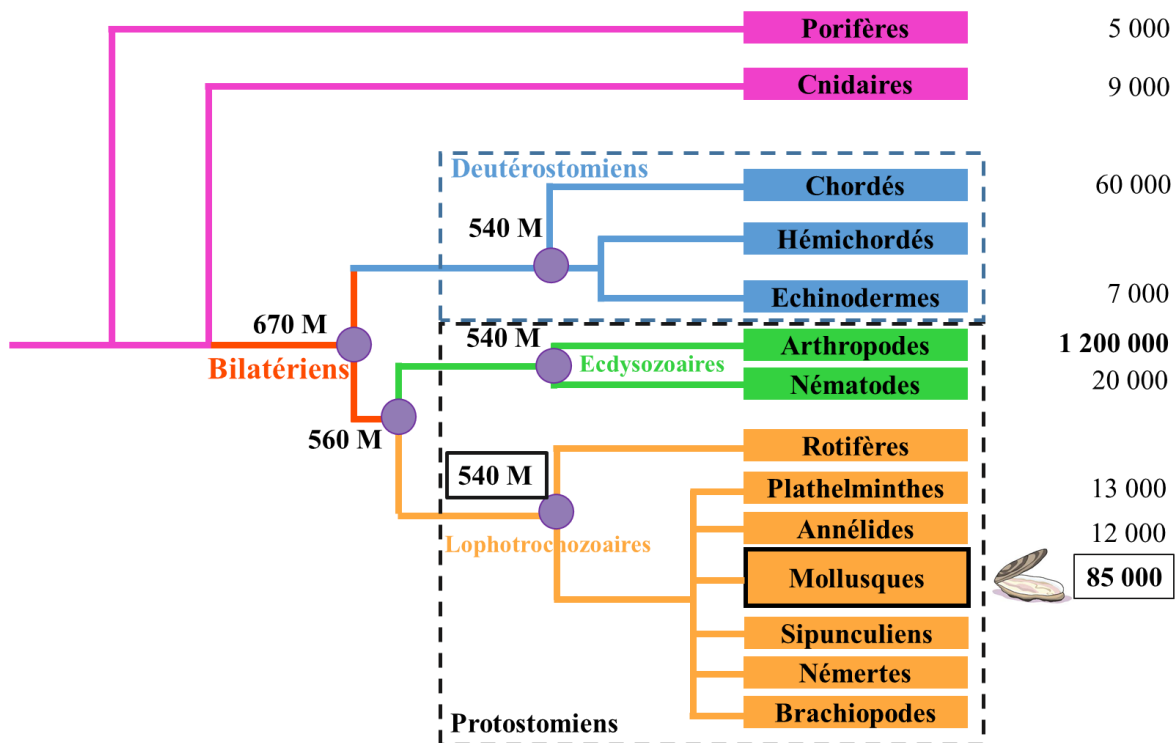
Porifères 5 000

Cnidaires 9 000

Deutérostomiens

540 M

Chordés 60 000

Hémichordés

Echinodermes 7 000

670 M

Bilatériens

540 M

Ecdysozoaires

Arthropodes **1 200 000**

Nématodes 20 000

560 M

Rotifères

540 M

Plathelminthes 13 000

Annélides 12 000

Lophotrochozoaires

Mollusques 85 000

Sipunculiens

Némertes

Brachiopodes

Protostomiens